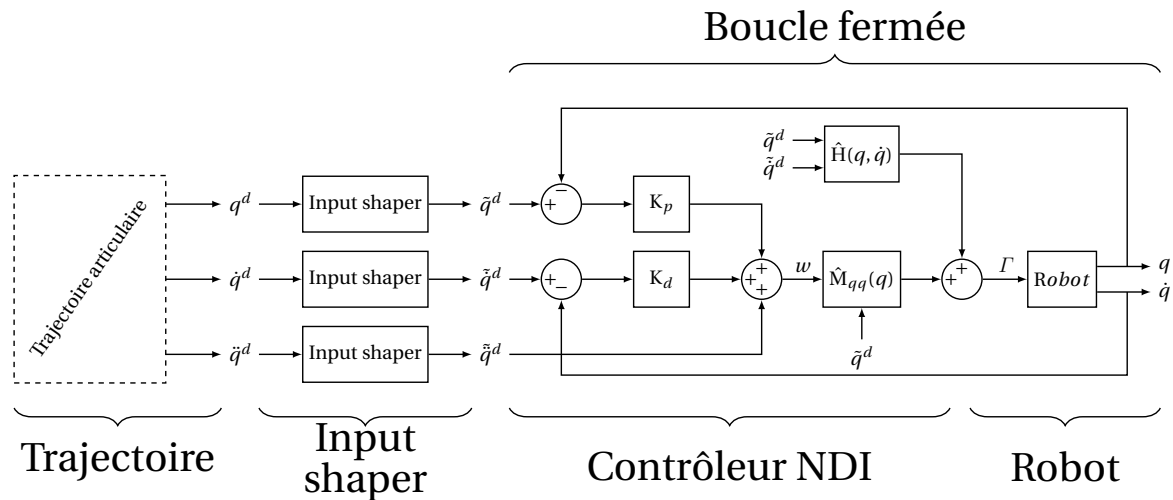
Boucle fermée

$\tilde{q}^d$
$\dot{\tilde{q}}^d$
$\hat{H}(q,\dot{q})$

Trajectoire articulaire

$q^d$
Input shaper
$\tilde{q}^d$
$-$
$+$
$K_p$

$\dot{q}^d$
Input shaper
$\dot{\tilde{q}}^d$
$+$
$-$
$K_d$
$+$
$+$
$+$
$w$
$\hat{M}_{qq}(q)$
$+$
$+$
$\Gamma$
Robot
$q$
$\dot{q}$

$\ddot{q}^d$
Input shaper
$\ddot{\tilde{q}}^d$
$\tilde{q}^d$

Trajectoire

Input shaper

Contrôleur NDI

Robot